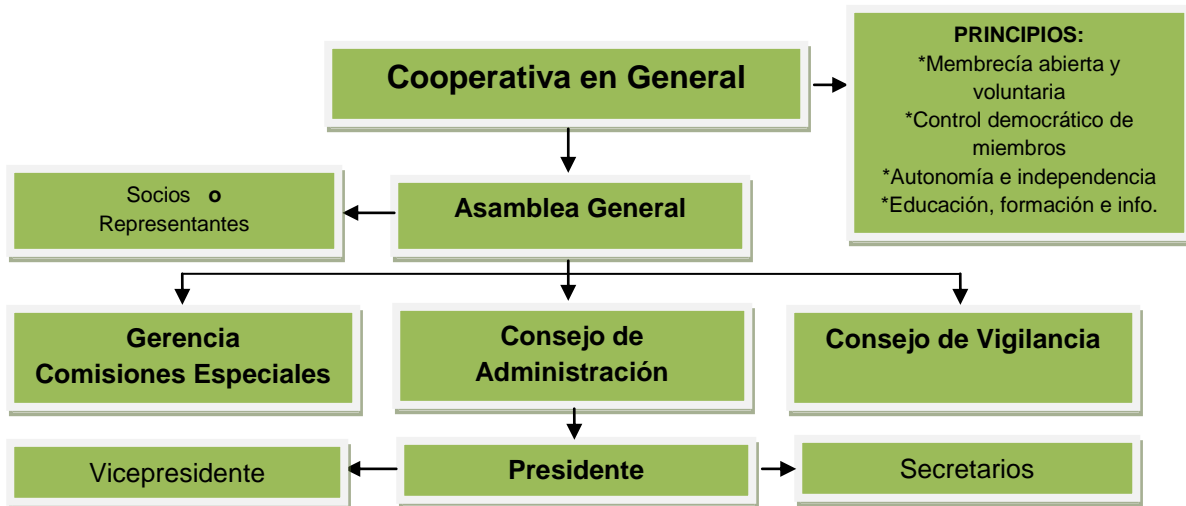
Cooperativa en General

PRINCIPIOS:
*Membrecía abierta y voluntaria
*Control democrático de miembros
*Autonomía e independencia
*Educación, formación e info.

Socios o Representantes

Asamblea General

Gerencia
Comisiones Especiales

Consejo de Administración

Consejo de Vigilancia

Vicepresidente

Presidente

Secretarios